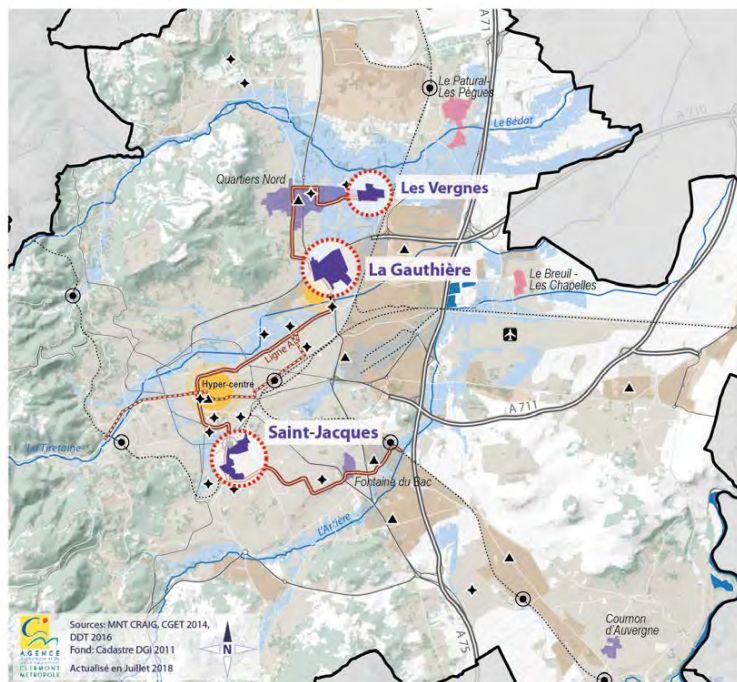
A71

Le Patural-Les Pègues

Le Bédat

A 710

Quartiers Nord

Les Vergnes

La Gauthière

Le Breuil - Les Chapelles

Ligne A

Hyper-centre

A 711

La Tiretaine

Saint-Jacques

Fontaine du Bac

L'Artière

A 75

Cournon d'Auvergne

AGENCE CLERMONT MÉTROPOLE

Sources: MNT CRAIG, CGET 2014, DDT 2016
Fond: Cadastre DGi 2011

Actualisé en Juillet 2018

N